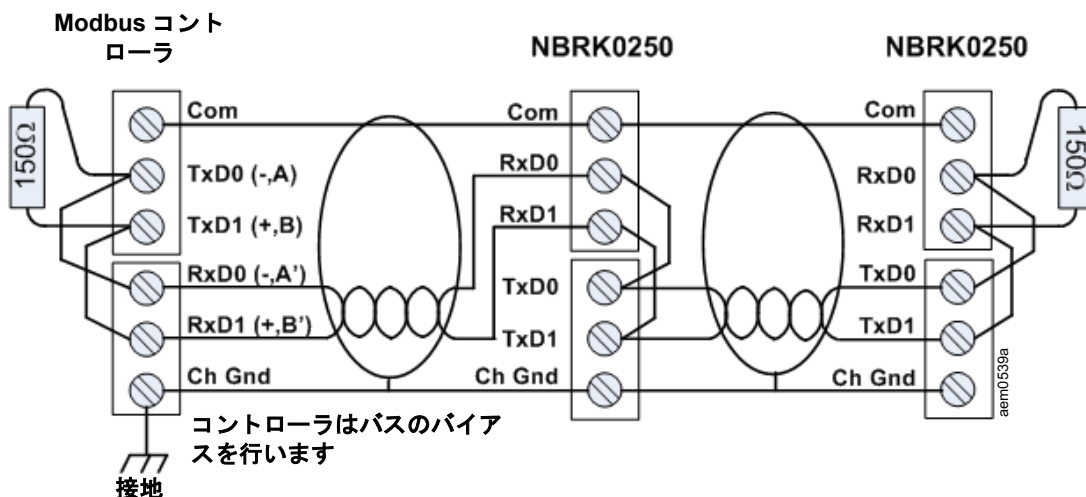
Modbus コントローラ

NBRK0250

NBRK0250

150Ω

Com

TxD0 (-,A)

TxD1 (+,B)

RxD0 (-,A')

RxD1 (+,B')

Ch Gnd

Com

RxD0

RxD1

TxD0

TxD1

Ch Gnd

Com

RxD0

RxD1

TxD0

TxD1

Ch Gnd

150Ω

aem0539a

コントローラはバスのバイアスを行います

接地